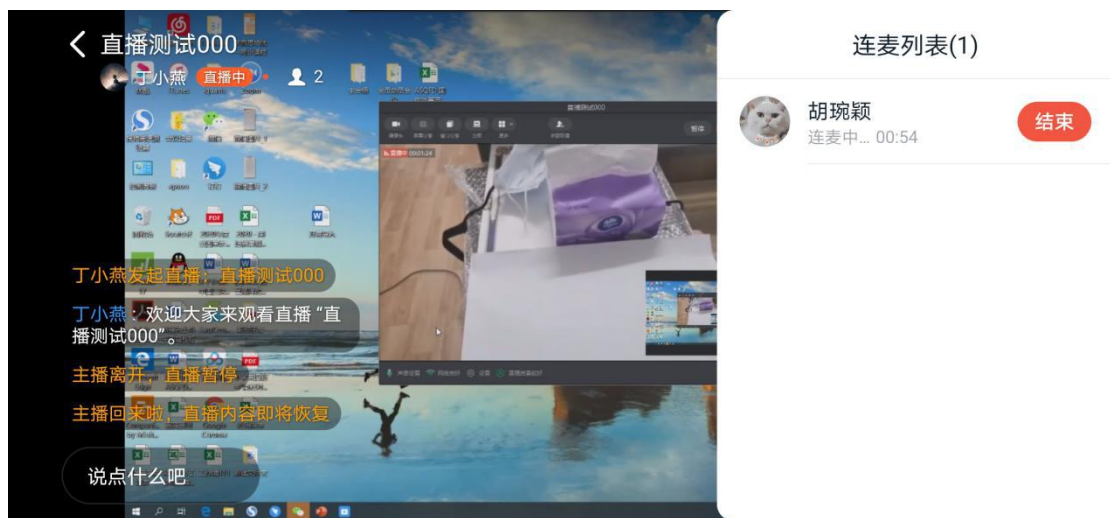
直播测试000

丁小燕 直播中 2

丁小燕发起直播：直播测试000

丁小燕：欢迎大家来观看直播“直播测试000”。

主播离开，直播暂停

主播回来啦，直播内容即将恢复

说点什么吧

连麦列表(1)

胡琬颖
连麦中... 00:54

结束